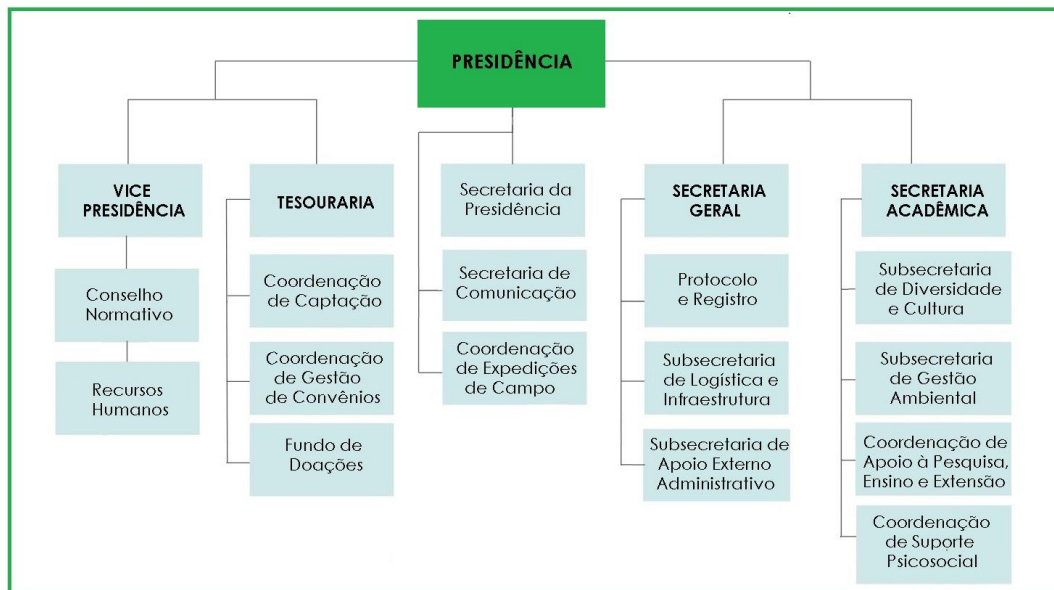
PRESIDÊNCIA

VICE PRESIDÊNCIA

Conselho Normativo

Recursos Humanos

TESOURARIA

Coordenação de Captação

Coordenação de Gestão de Convênios

Fundo de Doações

Secretaria da Presidência

Secretaria de Comunicação

Coordenação de Expedições de Campo

SECRETARIA GERAL

Protocolo e Registro

Subsecretaria de Logística e Infraestrutura

Subsecretaria de Apoio Externo Administrativo

SECRETARIA ACADÊMICA

Subsecretaria de Diversidade e Cultura

Subsecretaria de Gestão Ambiental

Coordenação de Apoio à Pesquisa, Ensino e Extensão

Coordenação de Suporte Psicosocial